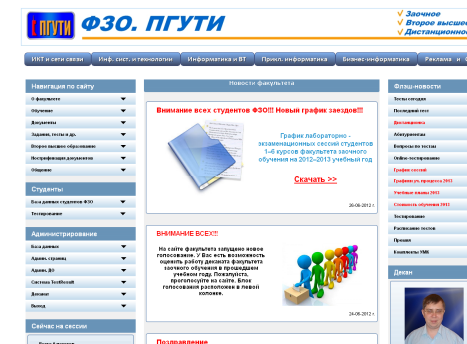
ПГУТИ ФЗО. ПГУТИ

✓ Заочное
✓ Второе высшее
✓ Дистанционное

ИКТ и сети связи | Инф. сист. и технологии | Информатика и ВТ | Прикл. информатика | Бизнес-информатика | Реклама и

Навигация по сайту
О факультете
Обучение
Документы
Задания, тесты и др.
Второе высшее образование
Востребованные документы
Общение

Студенты
База данных студентов ФЗО
Тестирование

Администрирование
База данных
Админ. страниц
Админ. ДО
Система TestBook8
Деканат
Выход

Сейчас на сессии

Новости факультета

Внимание всех студентов ФЗО!!! Новый график заездов!!!

График лабораторно - экзаменационных сессий студентов 1–6 курсов факультета заочного обучения на 2012–2013 учебный год

Скачать >>

26-09-2012 г.

ВНИМАНИЕ ВСЕХ!!!

На сайте факультета запущено новое голосование. У Вас есть возможность оценить работу деканата факультета заочного обучения в прошедшем учебном году. Пожалуйста, проголосуйте на сайте. Блок голосования расположен в левой колонке.

24-09-2012 г.

Поздравление

Флэш-новости
Тесты сегодня
Последний тест
Дистанционка
Абитуриентам
Вопросы по тестам
Онлайн-тестирование
График сессий
График(чтд) процесса 2013
Учебные планы 2013
Стоимость обучения 2013
Тестирование
Расписание тестов
Прошли
Комплекты УМК

Декан